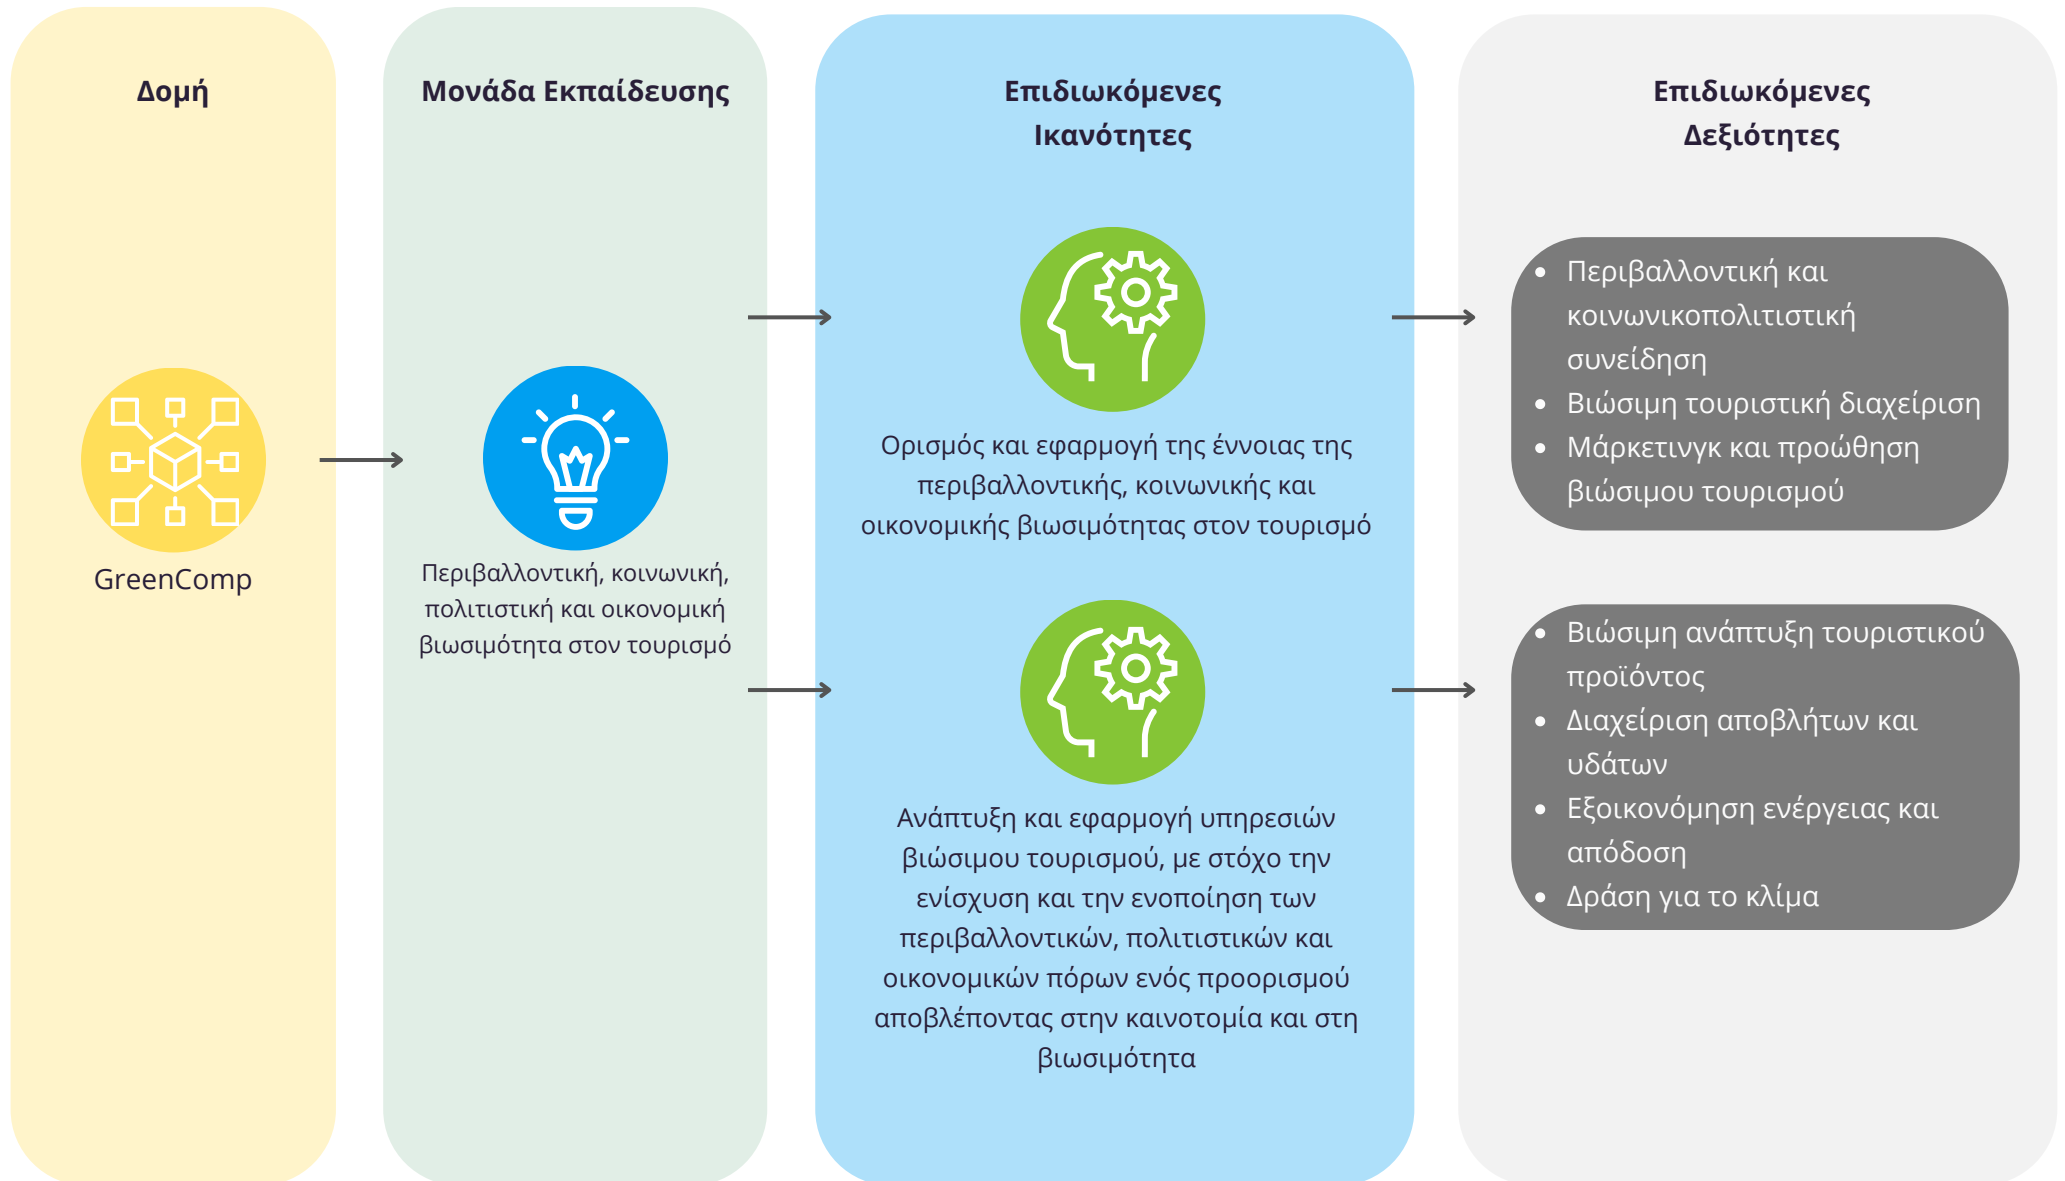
Δομή

GreenComp

Μονάδα Εκπαίδευσης

Περιβαλλοντική, κοινωνική, πολιτιστική και οικονομική βιωσιμότητα στον τουρισμό

Επιδιωκόμενες Ικανότητες

Ορισμός και εφαρμογή της έννοιας της περιβαλλοντικής, κοινωνικής και οικονομικής βιωσιμότητας στον τουρισμό

Ανάπτυξη και εφαρμογή υπηρεσιών βιώσιμου τουρισμού, με στόχο την ενίσχυση και την ενοποίηση των περιβαλλοντικών, πολιτιστικών και οικονομικών πόρων ενός προορισμού αποβλέποντας στην καινοτομία και στη βιωσιμότητα

Επιδιωκόμενες Δεξιότητες

- Περιβαλλοντική και κοινωνικοπολιτιστική συνείδηση
- Βιώσιμη τουριστική διαχείριση
- Μάρκετινγκ και προώθηση βιώσιμου τουρισμού

- Βιώσιμη ανάπτυξη τουριστικού προϊόντος
- Διαχείριση αποβλήτων και υδάτων
- Εξοικονόμηση ενέργειας και απόδοση
- Δράση για το κλίμα